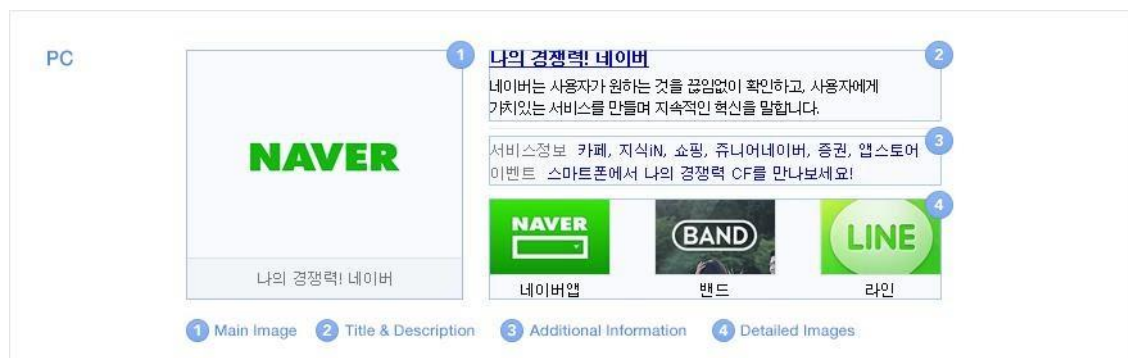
PC

1

NAVER

나의 경쟁력! 네이버

2

나의 경쟁력! 네이버

네이버는 사용자가 원하는 것을 끊임없이 확인하고, 사용자에게 가치있는 서비스를 만들며 지속적인 혁신을 말합니다.

3

서비스정보 카페, 지식iN, 쇼핑, 쥬니어네이버, 증권, 앱스토어

이벤트 스마트폰에서 나의 경쟁력 CF를 만나보세요!

4

NAVER

BAND

LINE

네이버앱

밴드

라인

1 Main Image 2 Title & Description 3 Additional Information 4 Detailed Images